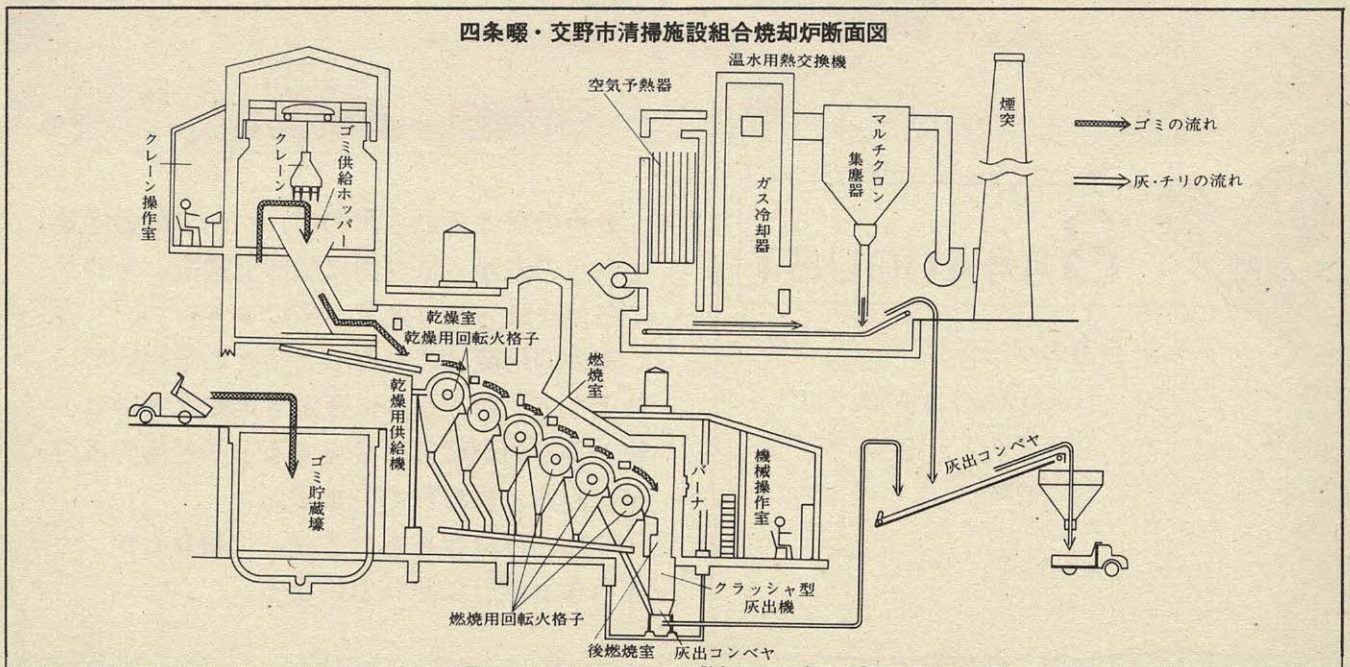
四条畷・交野市清掃施設組合焼却炉断面図

温水用熱交換機

空気予熱器

煙突

ゴミの流れ

灰・チリの流れ

クレーン操作室

クレーン

ゴミ供給ホッパー

ガス冷却器

マルチクロン集塵器

乾燥室

乾燥用回転火格子

乾燥用供給機

燃焼室

ゴミ貯蔵壕

バーナ

機械操作室

灰出コンベヤ

クラッシャ型灰出機

燃焼用回転火格子

後燃焼室

灰出コンベヤ